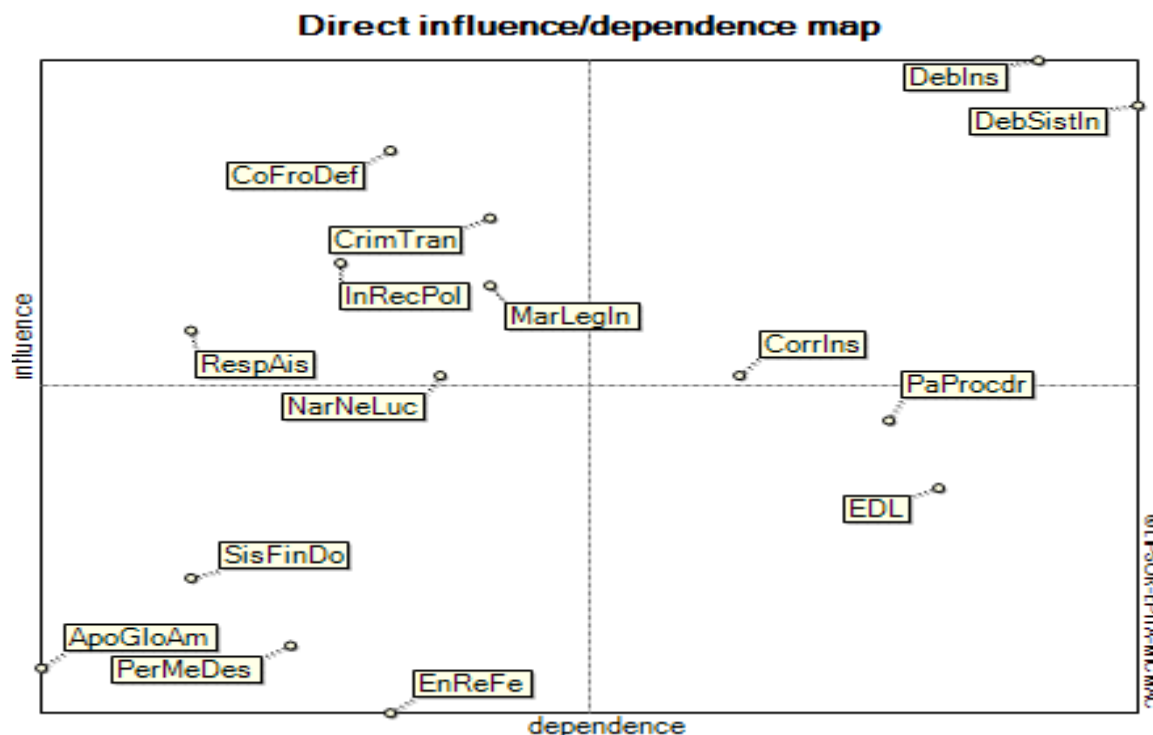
Direct influence/dependence map

DebIns
DebSistIn
CoFroDef
CrimTran
InRecPol
MarLegIn
RespAis
CorrIns
NarNeLuc
PaProcdr
EDL
SisFinDo
ApoGloAm
PerMeDes
EnReFe

influence
dependence

© LIPSOR-EPITA-MICMAC